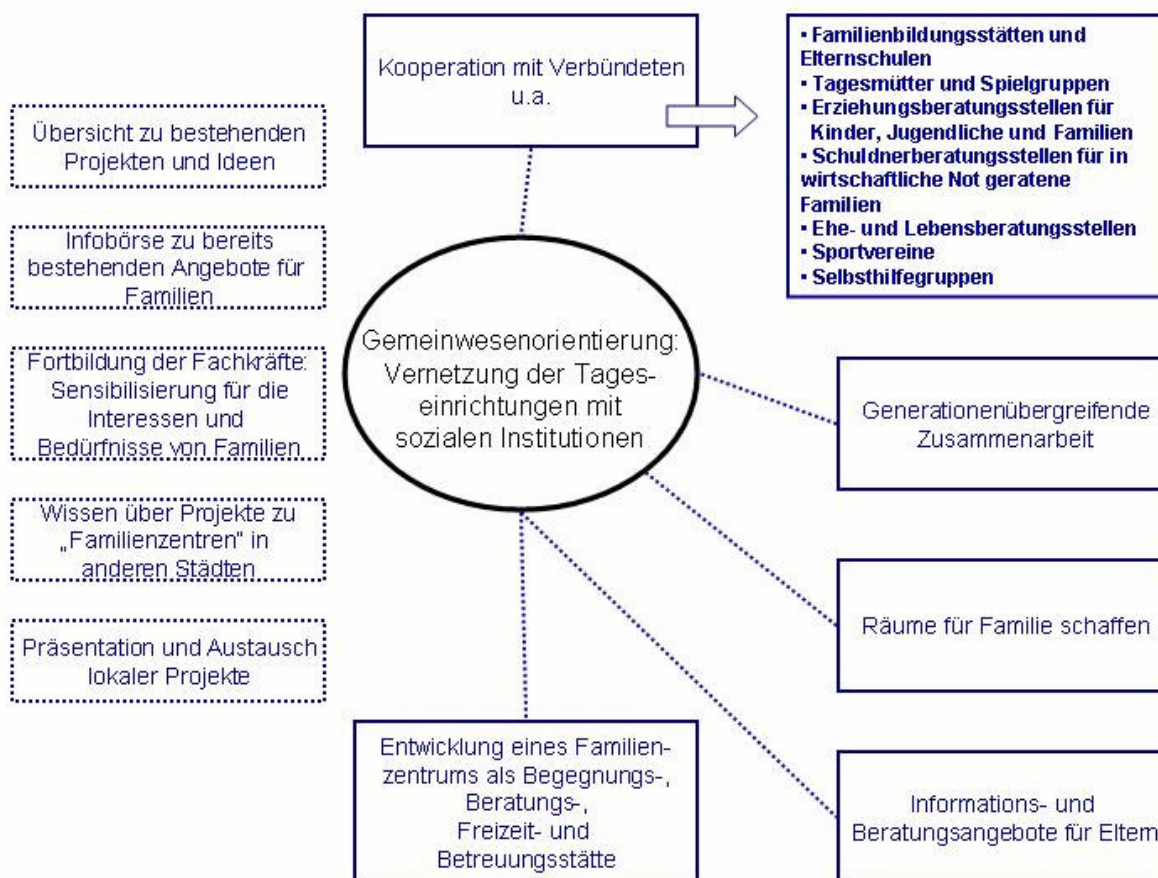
Kooperation mit Verbündeten u.a.

• Familienbildungsstätten und Elternschulen
• Tagesmütter und Spielgruppen
• Erziehungsberatungsstellen für Kinder, Jugendliche und Familien
• Schuldnerberatungsstellen für in wirtschaftliche Not geratene Familien
• Ehe- und Lebensberatungsstellen
• Sportvereine
• Selbsthilfegruppen

Übersicht zu bestehenden Projekten und Ideen

Infobörse zu bereits bestehenden Angebote für Familien

Fortbildung der Fachkräfte: Sensibilisierung für die Interessen und Bedürfnisse von Familien

Wissen über Projekte zu „Familienzentren" in anderen Städten

Präsentation und Austausch lokaler Projekte

Gemeinwesenorientierung: Vernetzung der Tageseinrichtungen mit sozialen Institutionen

Generationenübergreifende Zusammenarbeit

Räume für Familie schaffen

Entwicklung eines Familienzentrums als Begegnungs-, Beratungs-, Freizeit- und Betreuungsstätte

Informations- und Beratungsangebote für Eltern